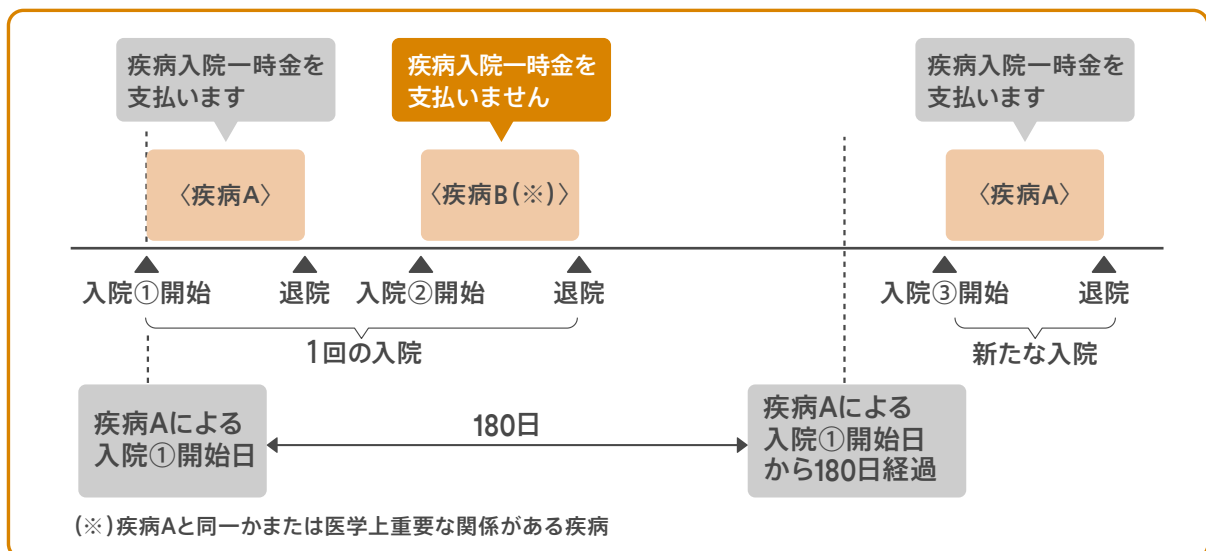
疾病入院一時金を支払います

疾病入院一時金を支払いません

疾病入院一時金を支払います

〈疾病A〉

〈疾病B(※)〉

〈疾病A〉

入院①開始

退院

入院②開始

退院

入院③開始

退院

1回の入院

新たな入院

疾病Aによる入院①開始日

180日

疾病Aによる入院①開始日から180日経過

(※)疾病Aと同一かまたは医学上重要な関係がある疾病